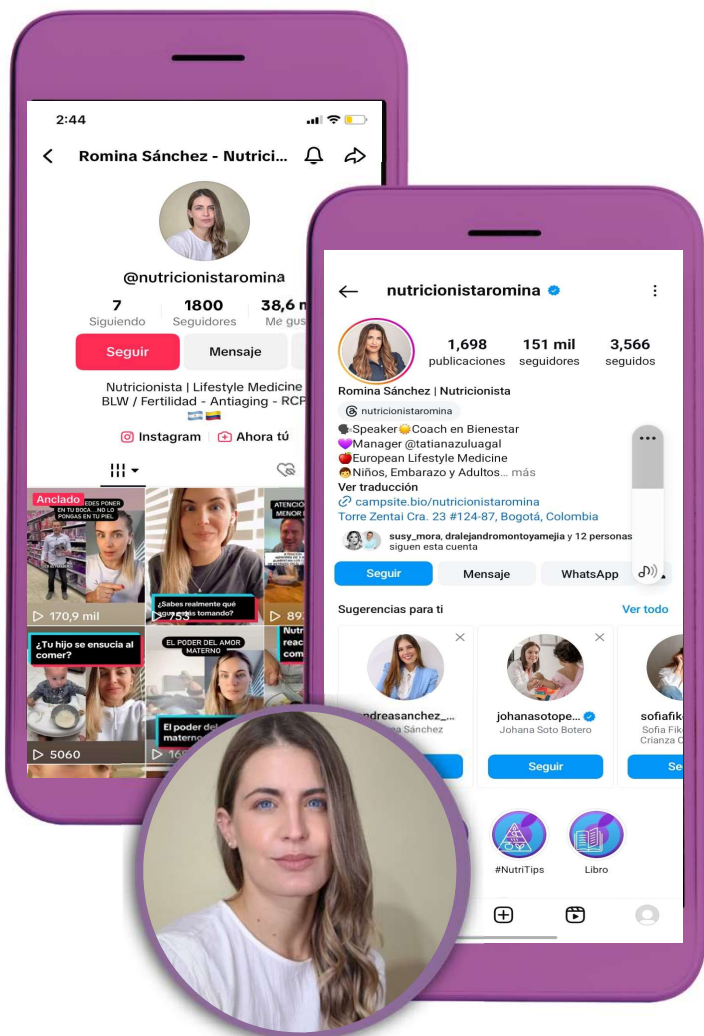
2:44

Romina Sánchez - Nutrici...

@nutricionistaromina

7 Siguiendo
1800 Seguidores
38,6 m Me gus

Seguir
Mensaje

Nutricionista | Lifestyle Medicine
BLW / Fertilidad - Antiaging - RCP

Instagram
Ahora tú

Anclado
EDES PONER EN TU BOCA... NO LO PONGAS EN TU PIEL
170,9 mil

¿Sabes realmente qué agua estás tomando?
753

ATENCIÓN MENOR
89

¿Tu hijo se ensucia al comer?
5060

EL PODER DEL AMOR MATERNO
El poder del materno
16

Nutr reac com

nutricionistaromina

1,698 publicaciones
151 mil seguidores
3,566 seguidos

Romina Sánchez | Nutricionista
nutricionistaromina
Speaker Coach en Bienestar
Manager @tatianazuluagal
European Lifestyle Medicine
Niños, Embarazo y Adultos... más
Ver traducción
campsite.bio/nutricionistaromina
Torre Zentai Cra. 23 #124-87, Bogotá, Colombia
susy_mora, dralejandromontoyamejia y 12 personas siguen esta cuenta

Seguir
Mensaje
WhatsApp

Sugerencias para ti
Ver todo

ndreasanchez_...
a Sánchez

johanasotope...
Johana Soto Botero
Seguir

sofiafik
Sofia Fik
Crianza C
Se

#NutriTips
Libro